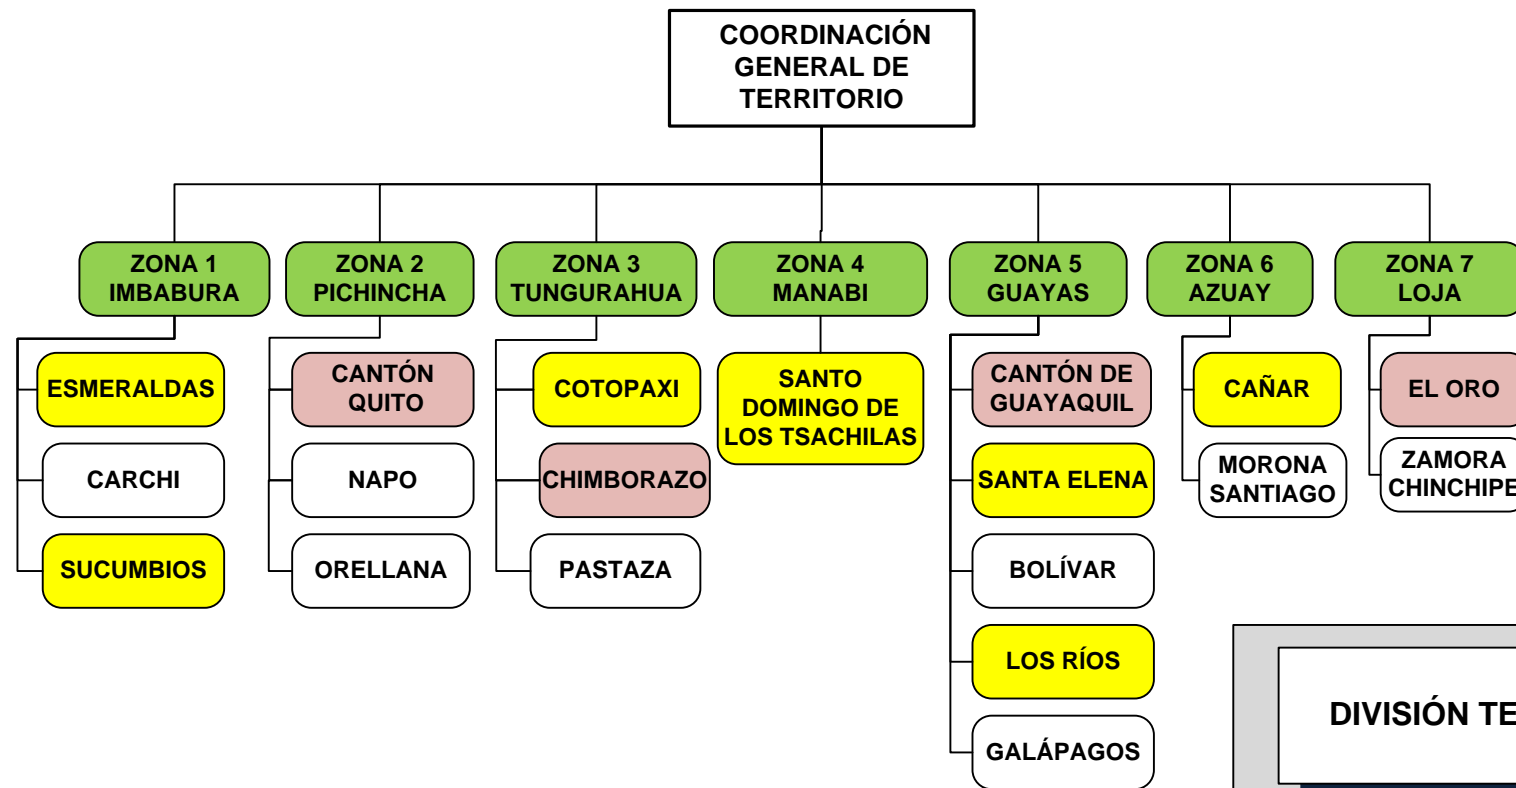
COORDINACIÓN GENERAL DE TERRITORIO

ZONA 1 IMBABURA

ESMERALDAS

CARCHI

SUCUMBIOS

ZONA 2 PICHINCHA

CANTÓN QUITO

NAPO

ORELLANA

ZONA 3 TUNGURAHUA

COTOPAXI

CHIMBORAZO

PASTAZA

ZONA 4 MANABI

SANTO DOMINGO DE LOS TSACHILAS

ZONA 5 GUAYAS

CANTÓN DE GUAYAQUIL

SANTA ELENA

BOLÍVAR

LOS RÍOS

GALÁPAGOS

ZONA 6 AZUAY

CAÑAR

MORONA SANTIAGO

ZONA 7 LOJA

EL ORO

ZAMORA CHINCHIPE

DIVISIÓN TE